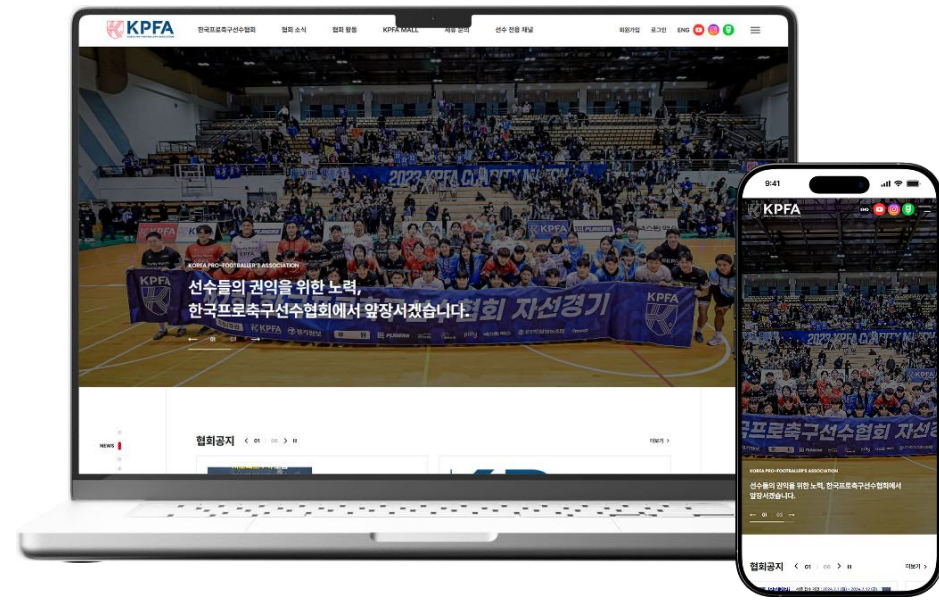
KPFA
한국프로축구선수협회
협회 소식
협회 활동
KPFA MALL
채용 정보
선수 전용 채널
회원가입
로그인
ENG

2023 KPFA CHARITY MATCH

KOREA PRO-FOOTBALLER'S ASSOCIATION
선수들의 권익을 위한 노력,
한국프로축구선수협회에서 앞장서겠습니다.
← 01 03 →

협회 자선경기
KPFA

NEWS
협회공지 < 01 08 > II
더보기 >

9:41
KPFA
2023 KPFA CHARITY MATCH
구프로축구선수협회 자선경
KOREA PRO-FOOTBALLER'S ASSOCIATION
선수들의 권익을 위한 노력, 한국프로축구선수협회에서 앞장서겠습니다.
← 01 03 →
협회공지 < 01 08 > II
더보기 >